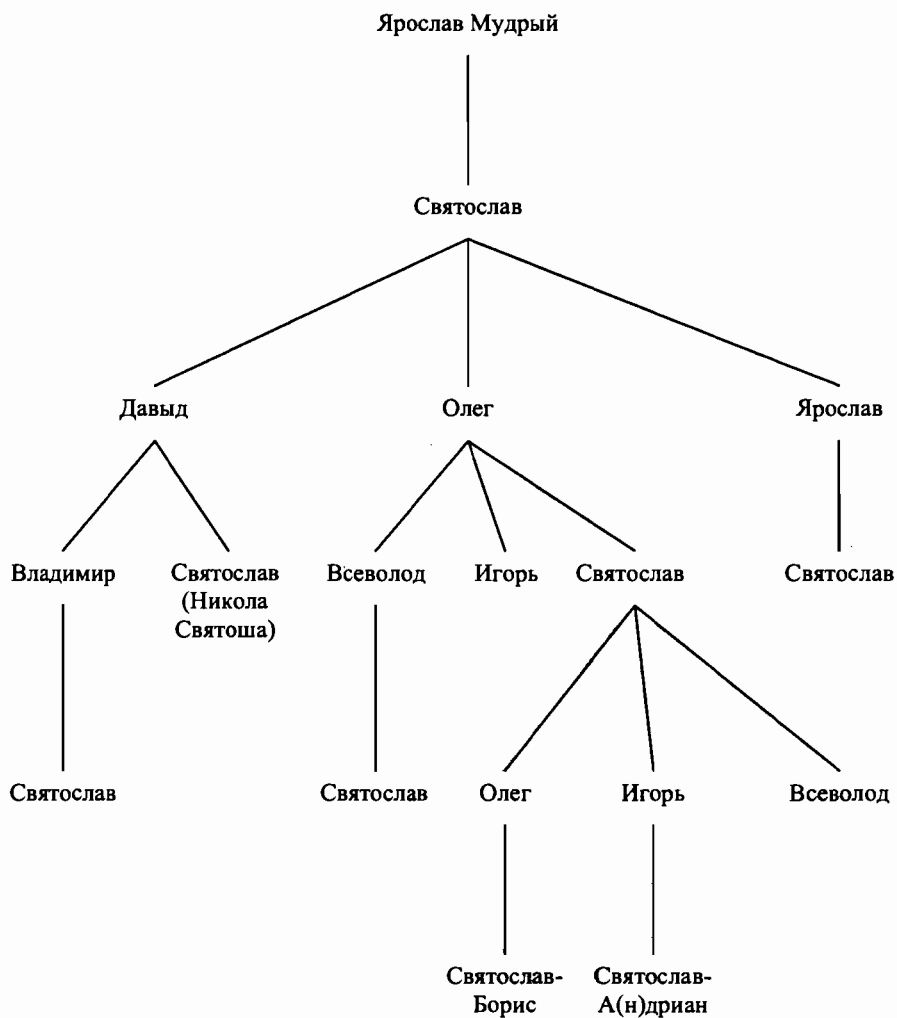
Ярослав Мудрый

Святослав

Давыд

Олег

Ярослав

Владимир

Святослав (Никола Святоша)

Всеволод

Игорь

Святослав

Святослав

Святослав

Святослав

Олег

Игорь

Всеволод

Святослав-Борис

Святослав-А(н)дриан